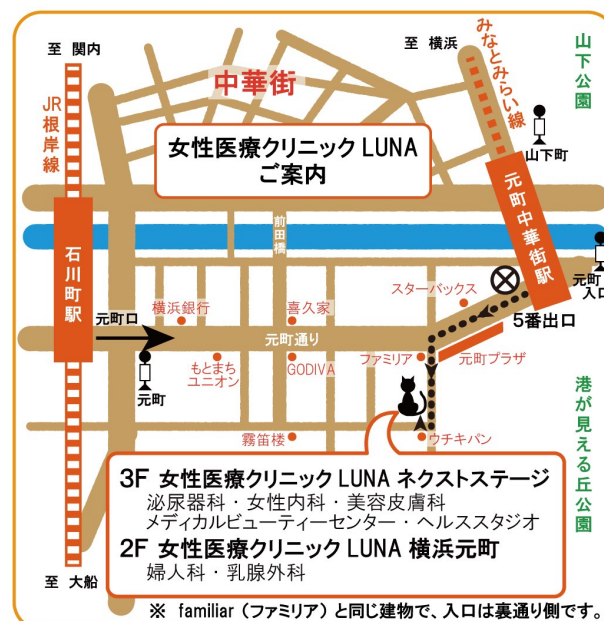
至 関内

至 横浜

みなとみらい線

山下公園

中華街

JR根岸線

女性医療クリニック LUNA
ご案内

山下町

元町中華街駅

前田橋

石川町駅

元町入口

スターバックス

横浜銀行

喜久家

5番出口

元町口

元町通り

ファミリア

元町プラザ

もとまちユニオン

GODIVA

元町

港が見える丘公園

霧笛楼

ウチキパン

3F 女性医療クリニック LUNA ネクストステージ
泌尿器科・女性内科・美容皮膚科
メディカルビューティーセンター・ヘルススタジオ

2F 女性医療クリニック LUNA 横浜元町
婦人科・乳腺外科

至 大船

※ familiar（ファミリア）と同じ建物で、入口は裏通り側です。